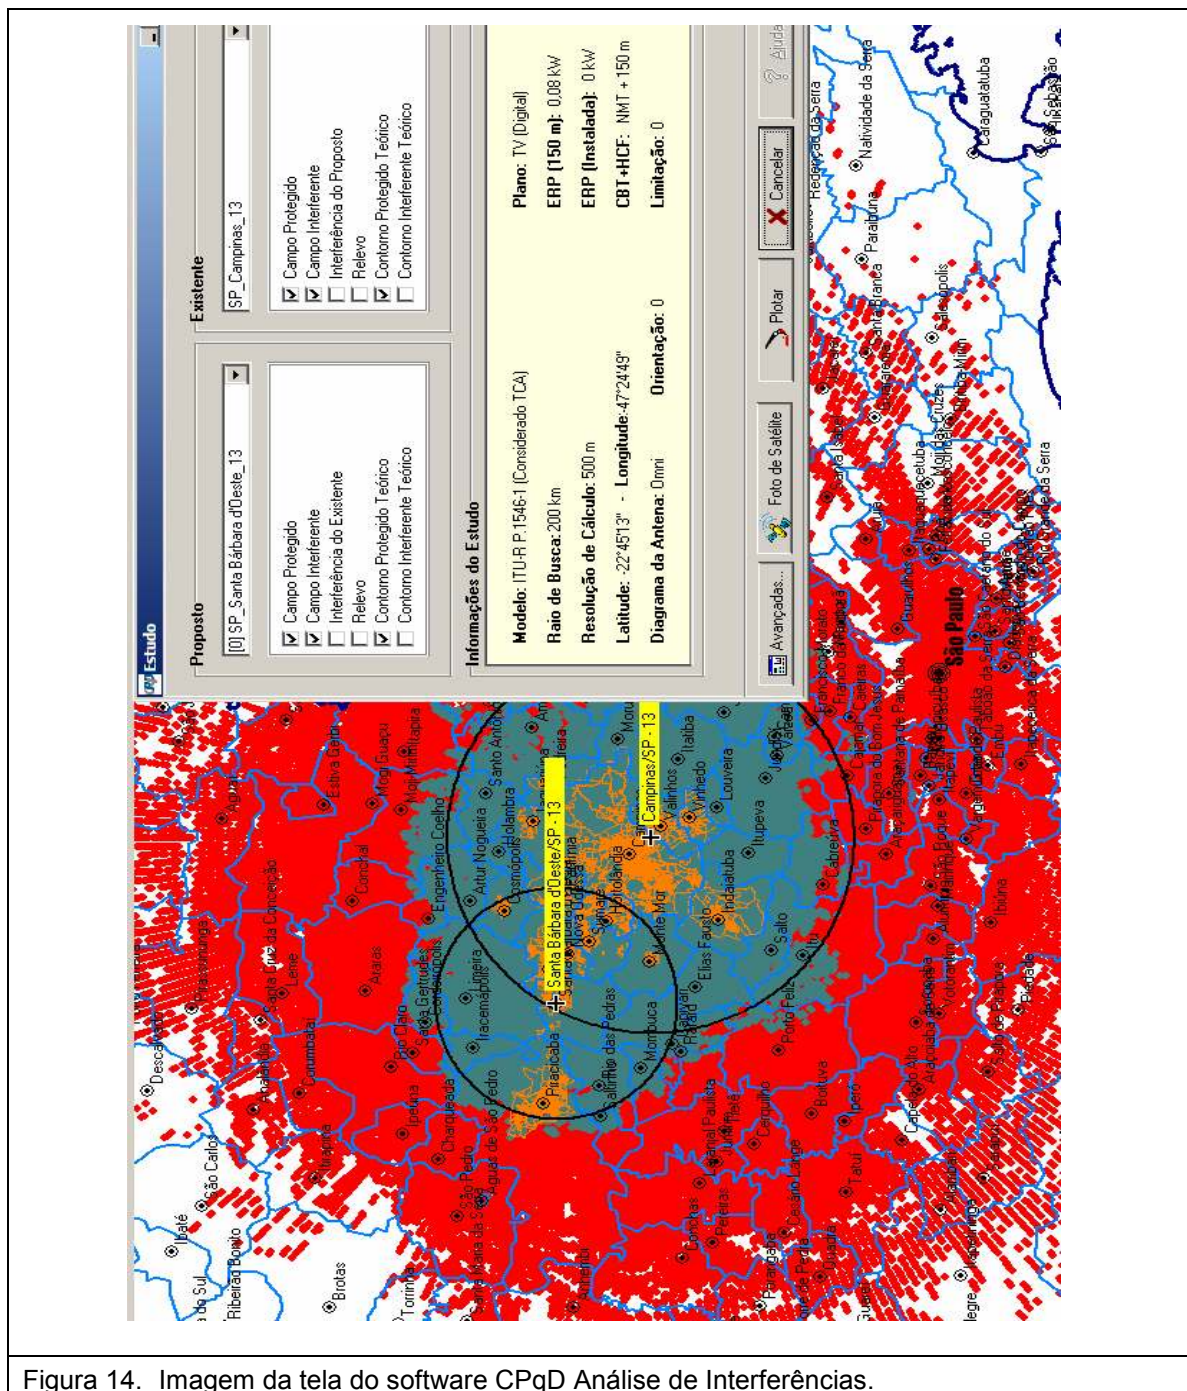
Estudo

Proposto

[0] SP_Santa Bárbara d'Oeste_13

Campo Protegido
Campo Interferente
Interferência do Existente
Relevo
Contorno Protegido Teórico
Contorno Interferente Teórico

Existente

SP_Campinas_13

Campo Protegido
Campo Interferente
Interferência do Proposto
Relevo
Contorno Protegido Teórico
Contorno Interferente Teórico

Informações do Estudo

Modelo: ITU-R P.1546-1 (Considerado TCA)
Raio de Busca: 200 km
Resolução de Cálculo: 500 m
Latitude: -22°45'13" - Longitude: -47°24'49"
Diagrama da Antena: Omni
Orientação: 0

Plano: TV (Digital)
ERP (150 m): 0,08 kW
ERP (Instalada): 0 kW
CBT+HCF: NMT + 150 m
Limitação: 0

Avançadas...
Foto de Satélite
Plotar
Cancelar
Ajuda

Santa Bárbara d'Oeste/SP - 13
Campinas/SP - 13

Piracicaba
Limeira
Iracemápolis
Americana
Nova Odessa
Sumaré
Hortolândia
Monte Mor
Elias Fausto
Indaiatuba
Salto
Itu
Cabreúva
Jundiaí
Louveira
Vinhedo
Valinhos
Itatiba
Itupeva
Cosmópolis
Artur Nogueira
Holambra
Engenheiro Coelho
Santo Antônio
Mombuca
Capivari
Rafard
Rio das Pedras
Saltinho
Charqueada
Ipeúna
Rio Claro
Santa Gertrudes
Cordeirópolis
Araras
Conchal
Mogi Guaçu
Mogi Mirim
Estiva Gerbi
Leme
Santa Cruz da Conceição
Corumbataí
Analândia
Itirapina
Brotas
Torrinha
São Pedro
Águas de São Pedro
Santa Maria da Serra
Anhembi
Laranjal Paulista
Pereiras
Conchas
Cesário Lange
Tietê
Cerquilho
Jumirim
Boituva
Porto Feliz
Iperó
Tatuí
Capela do Alto
Araçoiaba da Serra
Sorocaba
Votorantim
Mairinque
Alumínio
São Roque
Ibiúna
Piedade
Pilar do Sul
Salto de Pirapora
Cajamar
Caieiras
Francisco Morato
Franco da Rocha
Mairiporã
Pirapora do Bom Jesus
Santana de Parnaíba
Barueri
Osasco
Cotia
Embu
Itapecerica da Serra
São Paulo
Guarulhos
Itaquaquecetuba
Mogi das Cruzes
Suzano
Ribeirão Pires
Santo André
São Bernardo do Campo
São Caetano do Sul
Diadema
Mauá
Rio Grande da Serra
Taboão da Serra
Santa Isabel
Igaratá
Jacareí
Santa Branca
Paraibuna
Salesópolis
Redenção da Serra
Natividade da Serra
Caraguatatuba
São Sebastião
Guararema
Descalvado
São Carlos
Ibaté
Ribeirão Bonito
Paranapanema
Guareí
Itapetininga
Sarapuí
Alambari
Angatuba

Figura 14. Imagem da tela do software CPqD Análise de Interferências.